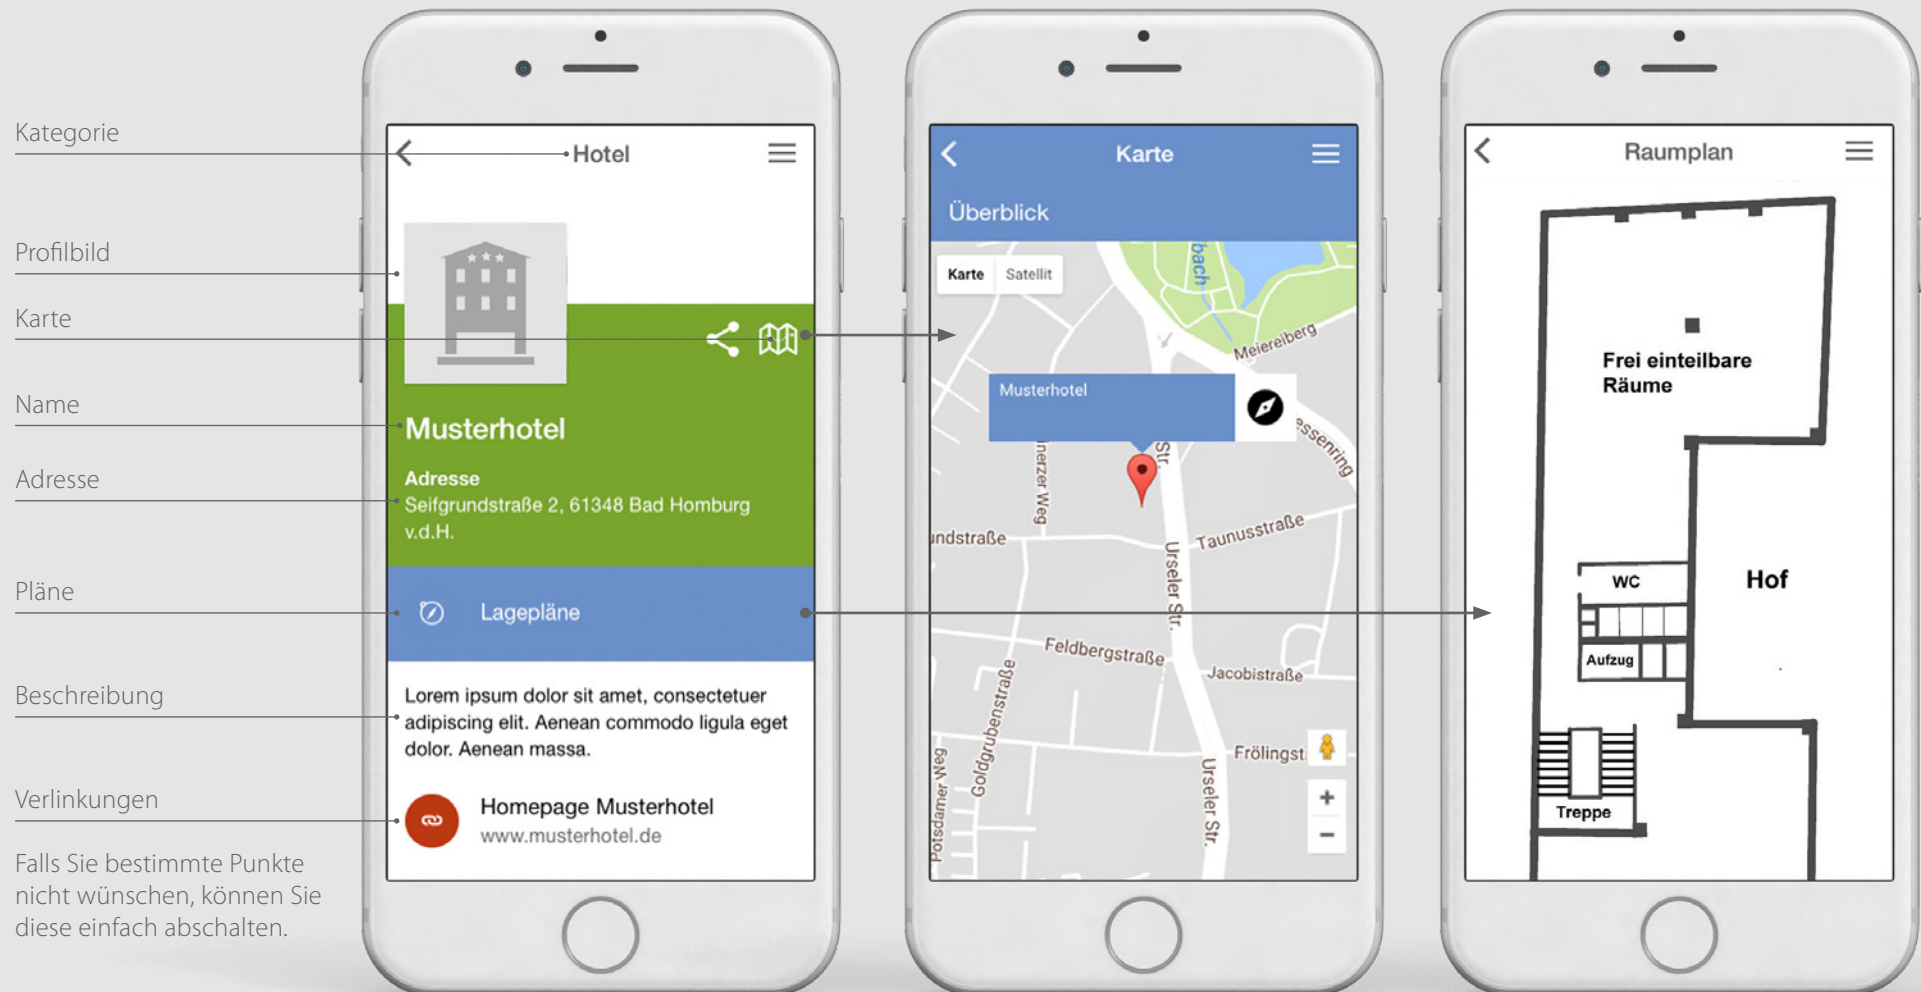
Kategorie

Profilbild

Karte

Name

Adresse

Pläne

Beschreibung

Verlinkungen

Falls Sie bestimmte Punkte nicht wünschen, können Sie diese einfach abschalten.

Hotel

Musterhotel

Adresse
Seifgrundstraße 2, 61348 Bad Homburg v.d.H.

Lagepläne

Lorem ipsum dolor sit amet, consectetuer adipiscing elit. Aenean commodo ligula eget dolor. Aenean massa.

Homepage Musterhotel
www.musterhotel.de

Karte

Überblick

Karte Satellit

Musterhotel

bach
Meiereiberg
essenring
Str.
nerzer Weg
ndstraße
Taunusstraße
Urseler Str.
Feldbergstraße
Jacobistraße
Goldgrubenstraße
Potsdamer Weg
Frölingst
Urseler Str.
+
−

Raumplan

Frei einteilbare Räume

WC

Hof

Aufzug

Treppe